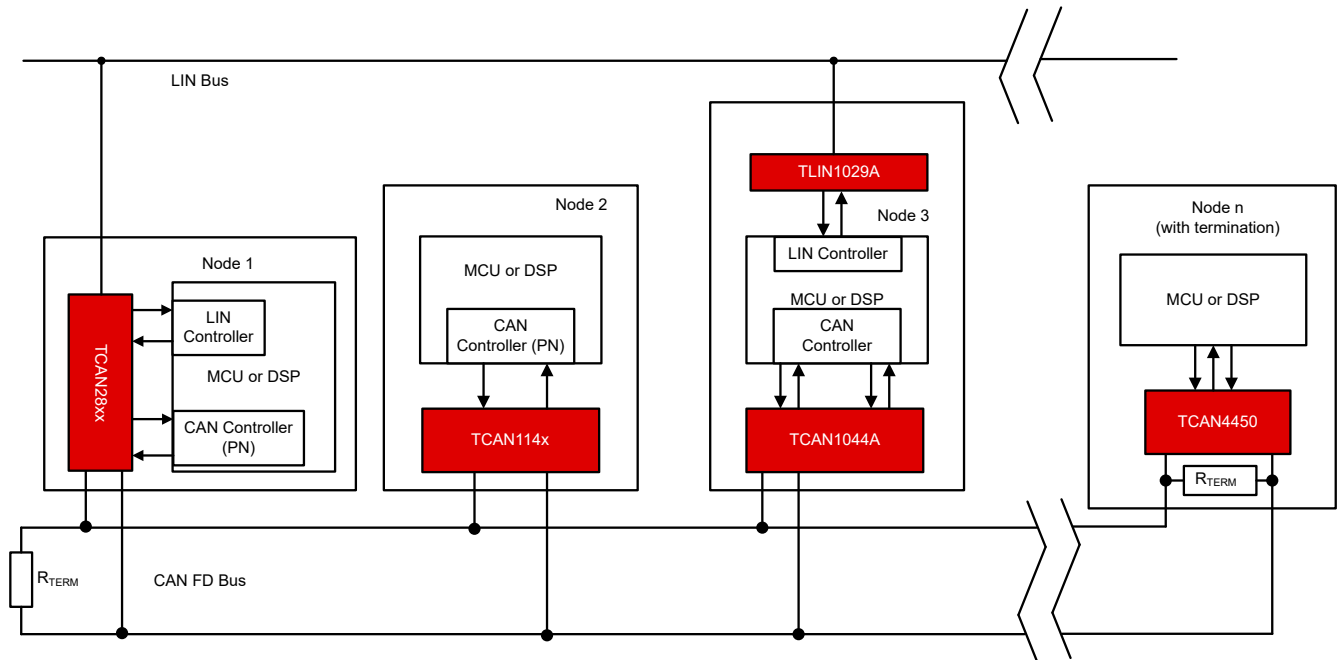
LIN Bus

Node 1

TCAN28xx

LIN Controller

MCU or DSP

CAN Controller (PN)

Node 2

MCU or DSP

CAN Controller (PN)

TCAN114x

TLIN1029A

Node 3

LIN Controller

MCU or DSP

CAN Controller

TCAN1044A

Node n (with termination)

MCU or DSP

TCAN4450

$R_{TERM}$

$R_{TERM}$

CAN FD Bus